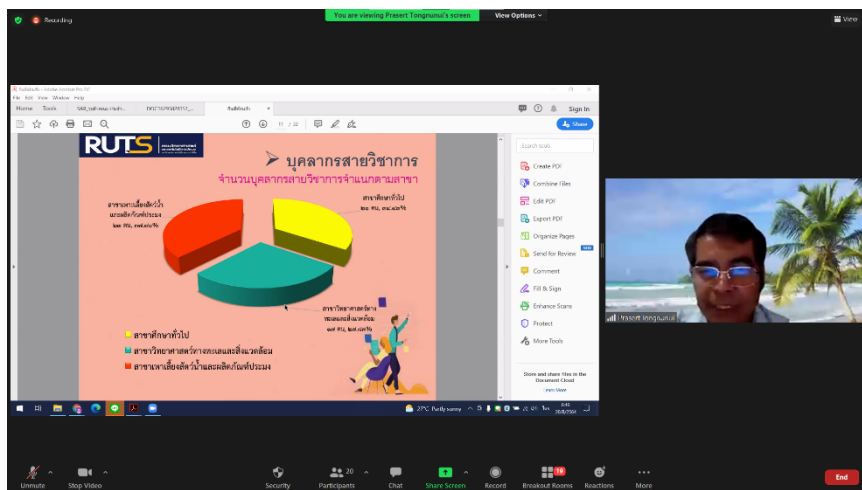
Recording

You are viewing Prasert Tongnunui's screen

View Options

View

File Edit View Window Help

Home Tools

Sign In

11 / 38

Share

RUTS

บุคลากรสายวิชาการ

จำนวนบุคลากรสายวิชาการจำแนกตามสาขา

สาขาวิชาการเพาะเลี้ยงสัตว์น้ำและผลิตภัณฑ์ประมง

สาขาศึกษาทั่วไป

สาขาวิทยาศาสตร์ทางทะเลและสิ่งแวดล้อม

สาขาศึกษาทั่วไป

สาขาวิทยาศาสตร์ทางทะเลและสิ่งแวดล้อม

สาขาเพาะเลี้ยงสัตว์น้ำและผลิตภัณฑ์ประมง

Search tools

Create PDF

Combine Files

Edit PDF

Export PDF

Organize Pages

Send for Review

Comment

Fill & Sign

Enhance Scans

Protect

More Tools

Store and share files in the Document Cloud

Learn More

27°C Partly sunny

Prasert Tongnunui

Unmute

Stop Video

Security

20
Participants

Chat

Share Screen

Record

Breakout Rooms

Reactions

More

End